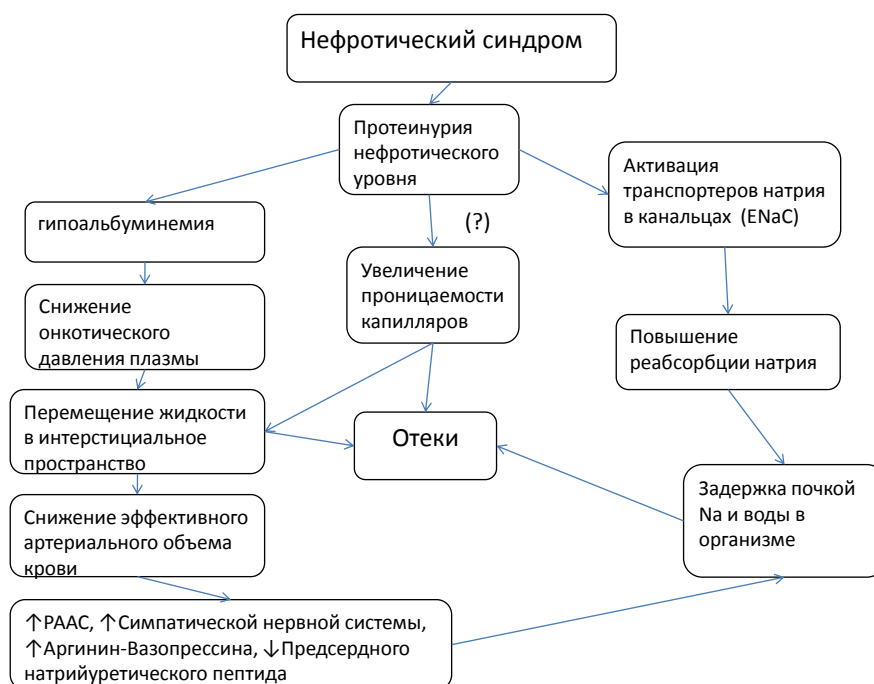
Нефротический синдром

Протеинурия нефротического уровня

гипоальбуминемия

(?)

Активация транспортеров натрия в канальцах (ENaC)

Увеличение проницаемости капилляров

Снижение онкотического давления плазмы

Повышение реабсорбции натрия

Перемещение жидкости в интерстициальное пространство

Отеки

Задержка почкой Na и воды в организме

Снижение эффективного артериального объема крови

↑РААС, ↑Симпатической нервной системы, ↑Аргинин-Вазопрессина, ↓Предсердного натрийуретического пептида